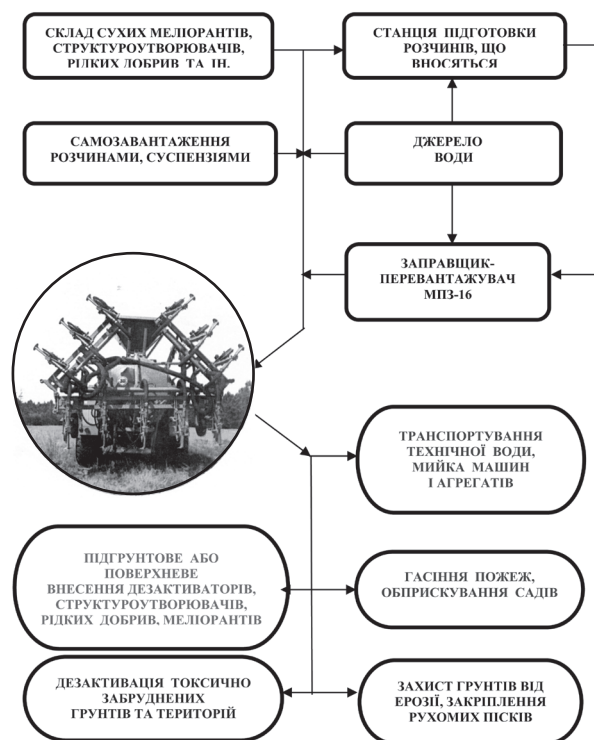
СКЛАД СУХИХ МЕЛІОРАНТІВ, СТРУКТУРОУТВОРЮВАЧІВ, РІДКИХ ДОБРИВ ТА ІН.

СТАНЦІЯ ПІДГОТОВКИ РОЗЧИНІВ, ЩО ВНОСЯТЬСЯ

САМОЗАВАНТАЖЕННЯ РОЗЧИНАМИ, СУСПЕНЗІЯМИ

ДЖЕРЕЛО ВОДИ

ЗАПРАВЩИК-ПЕРЕВАНТАЖУВАЧ МПЗ-16

ТРАНСПОРТУВАННЯ ТЕХНІЧНОЇ ВОДИ, МИЙКА МАШИН І АГРЕГАТІВ

ПІДГРУНТОВЕ АБО ПОВЕРХНЕВЕ ВНЕСЕННЯ ДЕЗАКТИВАТОРІВ, СТРУКТУРОУТВОРЮВАЧІВ, РІДКИХ ДОБРИВ, МЕЛІОРАНТІВ

ГАСІННЯ ПОЖЕЖ, ОБПРИСКУВАННЯ САДІВ

ДЕЗАКТИВАЦІЯ ТОКСИЧНО ЗАБРУДНЕНИХ ГРУНТІВ ТА ТЕРИТОРІЙ

ЗАХИСТ ГРУНТІВ ВІД ЕРОЗІЇ, ЗАКРІПЛЕННЯ РУХОМИХ ПІСКІВ